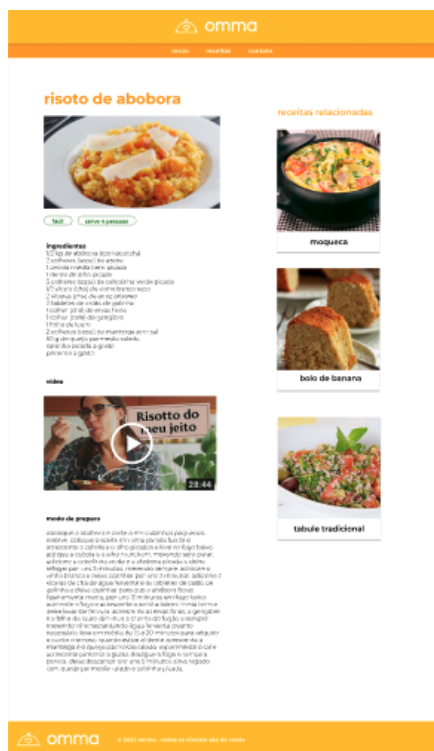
omma

início receitas contato

risoto de abobora

fácil serve 4 pessoas

ingredientes
1/2 kg de abóbora (japonesa) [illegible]
2 colheres (sopa) de azeite
1 cebola média bem picada
1 dente de alho picado
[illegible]
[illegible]
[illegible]
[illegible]
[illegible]
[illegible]
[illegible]
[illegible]
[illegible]
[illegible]
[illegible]
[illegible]

vídeo

Risotto do meu jeito

23:44

modo de preparo

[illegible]

receitas relacionadas

moqueca

bolo de banana

tabule tradicional

omma © 2022 omma - todos os direitos são do criador